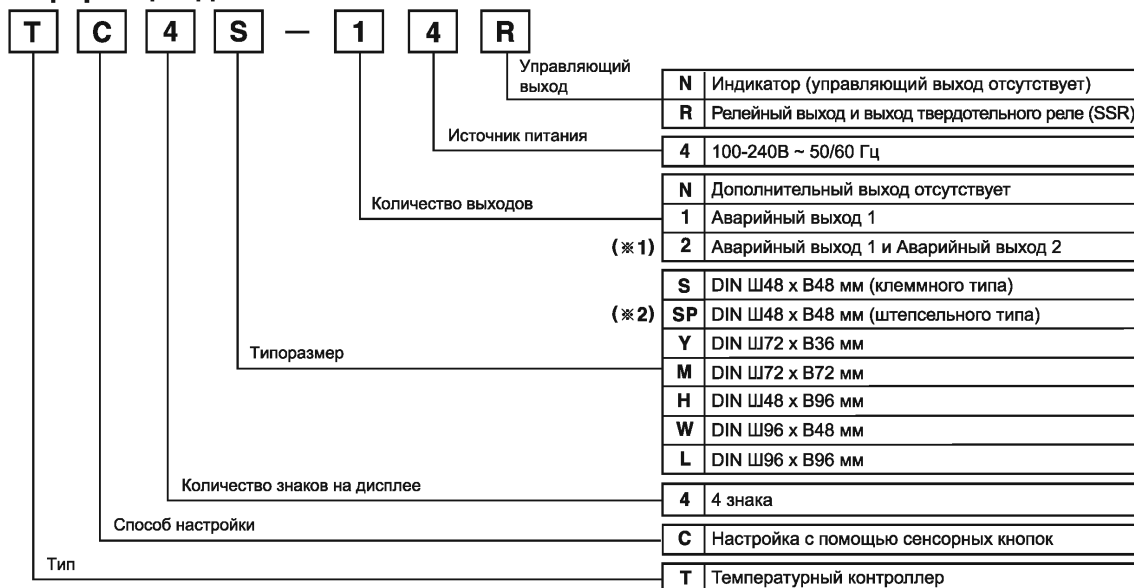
T C 4 S — 1 4 R

Управляющий выход

| N | Индикатор (управляющий выход отсутствует) |
|---|---|
| R | Релейный выход и выход твердотельного реле (SSR) |

Источник питания

| 4 | 100-240В ~ 50/60 Гц |
|---|---|

Количество выходов

| | N | Дополнительный выход отсутствует |
|---|---|---|
| | 1 | Аварийный выход 1 |
| (※1) | 2 | Аварийный выход 1 и Аварийный выход 2 |

Типоразмер

| | S | DIN Ш48 x В48 мм (клеммного типа) |
|---|---|---|
| (※2) | SP | DIN Ш48 x В48 мм (штепсельного типа) |
| | Y | DIN Ш72 x В36 мм |
| | M | DIN Ш72 x В72 мм |
| | H | DIN Ш48 x В96 мм |
| | W | DIN Ш96 x В48 мм |
| | L | DIN Ш96 x В96 мм |

Количество знаков на дисплее

| 4 | 4 знака |
|---|---|

Способ настройки

| C | Настройка с помощью сенсорных кнопок |
|---|---|

Тип

| T | Температурный контроллер |
|---|---|